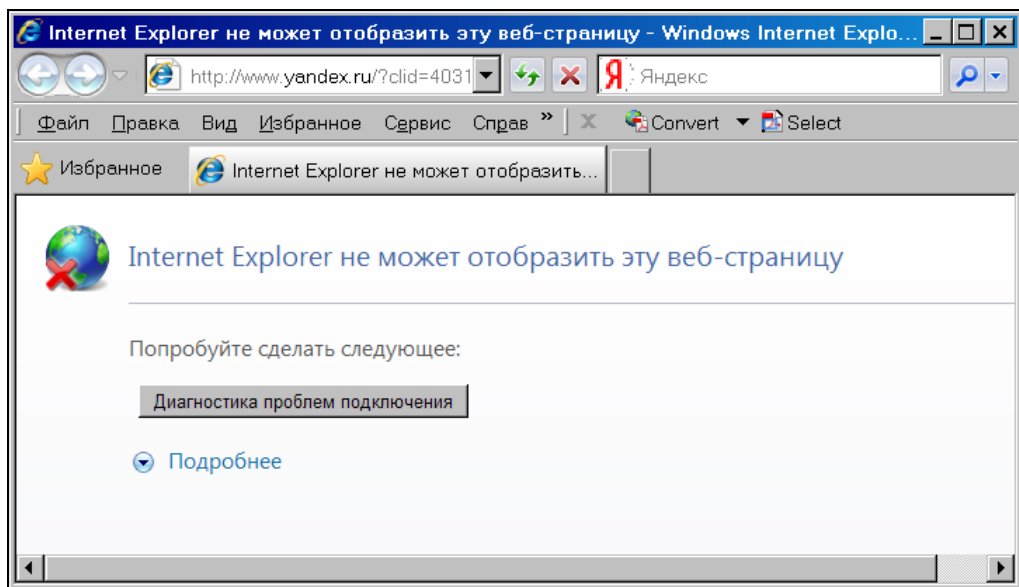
Internet Explorer не может отобразить эту веб-страницу - Windows Internet Explo...

http://www.yandex.ru/?clid=4031

Я Яндекс

Файл Правка Вид Избранное Сервис Справ »

Convert Select

Избранное

Internet Explorer не может отобразить...

Internet Explorer не может отобразить эту веб-страницу

Попробуйте сделать следующее:

Диагностика проблем подключения

Подробнее